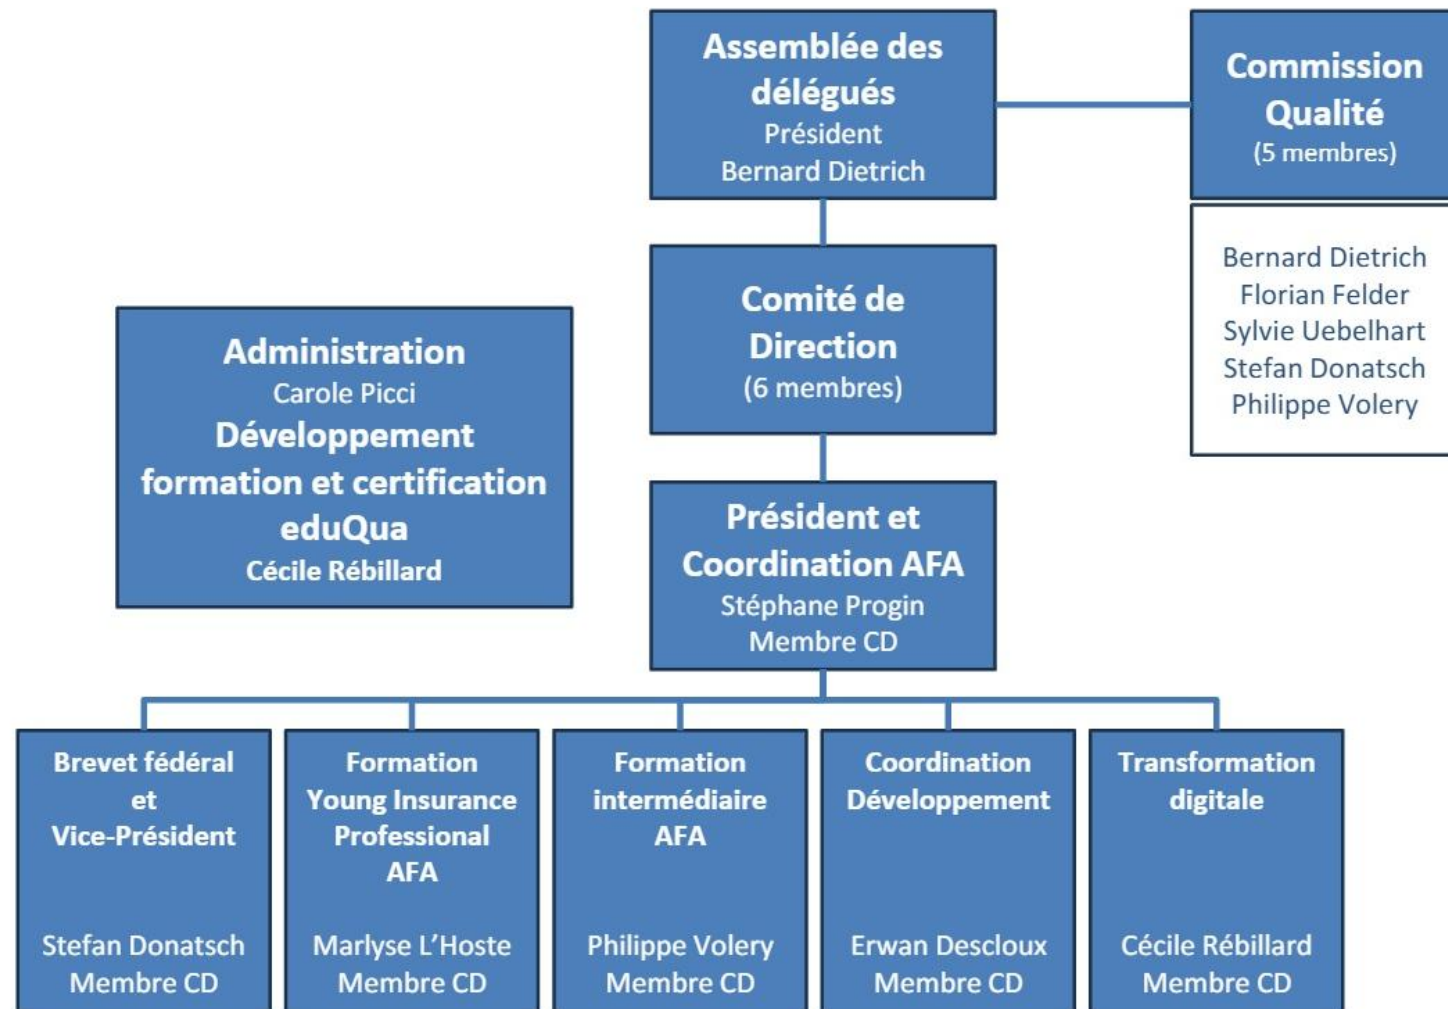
Assemblée des délégués
Président
Bernard Dietrich

Commission Qualité
(5 membres)

Bernard Dietrich
Florian Felder
Sylvie Uebelhart
Stefan Donatsch
Philippe Volery

Comité de Direction
(6 membres)

Administration
Carole Picci
Développement formation et certification eduQua
Cécile Rébillard

Président et Coordination AFA
Stéphane Progin
Membre CD

Brevet fédéral et Vice-Président
Stefan Donatsch
Membre CD

Formation Young Insurance Professional AFA
Marlyse L'Hoste
Membre CD

Formation intermédiaire AFA
Philippe Volery
Membre CD

Coordination Développement
Erwan Descloux
Membre CD

Transformation digitale
Cécile Rébillard
Membre CD